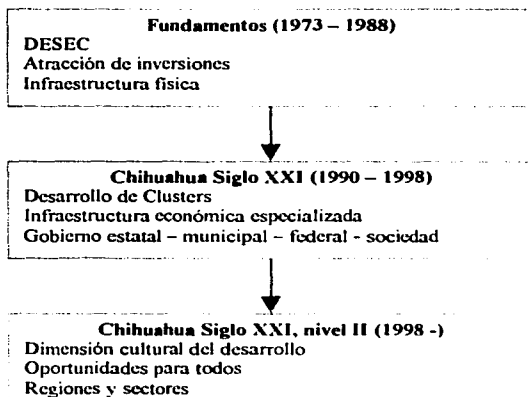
Fundamentos (1973 – 1988)
DESEC
Atracción de inversiones
Infraestructura física

Chihuahua Siglo XXI (1990 – 1998)
Desarrollo de Clusters
Infraestructura económica especializada
Gobierno estatal – municipal – federal - sociedad

Chihuahua Siglo XXI, nivel II (1998 -)
Dimensión cultural del desarrollo
Oportunidades para todos
Regiones y sectores